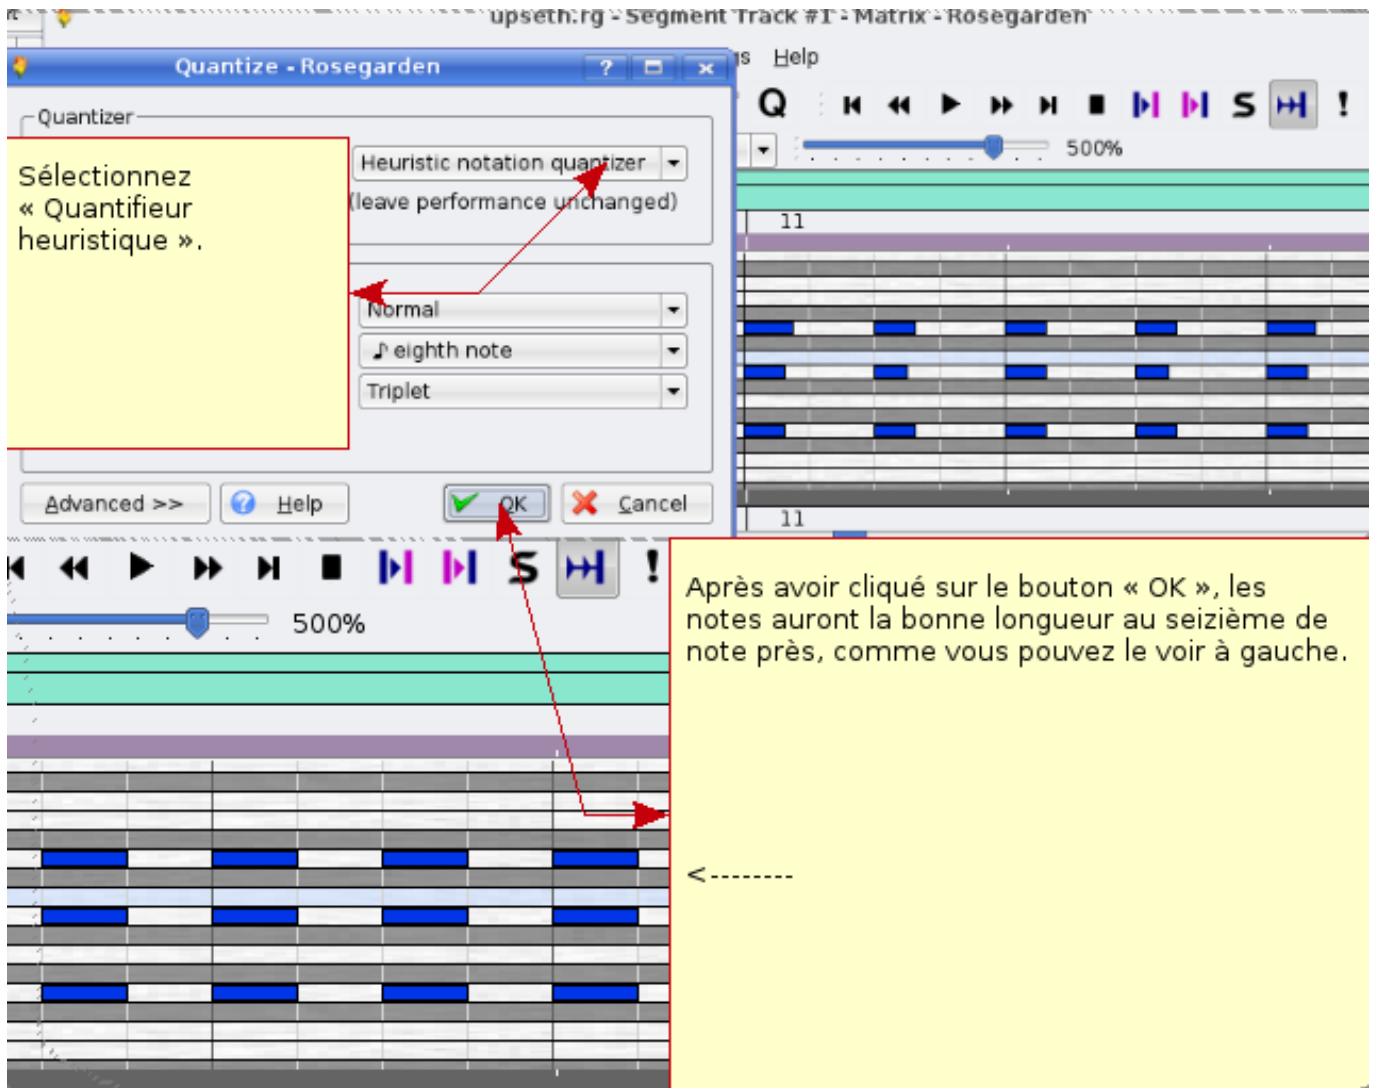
upseth.rg - Segment Track #1 - Matrix - Rosegarden

Quantize - Rosegarden

? □ ×

Help

Quantizer

Sélectionnez « Quantifieur heuristique ».

Heuristic notation quantizer

(leave performance unchanged)

Normal

♪ eighth note

Triplet

Advanced >>

Help

OK

Cancel

Q

S

500%

11

11

S

!

500%

Après avoir cliqué sur le bouton « OK », les notes auront la bonne longueur au seizième de note près, comme vous pouvez le voir à gauche.

<--------